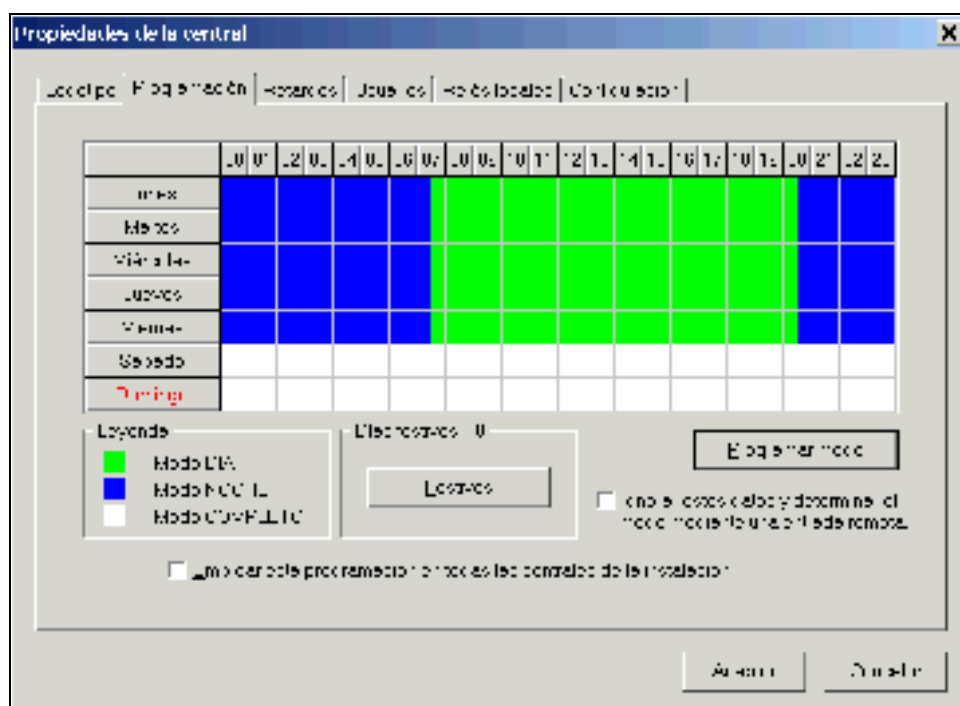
Propiedades de la central

Equipo | Programación | Retardos | Usuarios | Relés locales | Configuración

| | 00 01 | 02 03 | 04 05 | 06 07 | 08 09 | 10 11 | 12 13 | 14 15 | 16 17 | 18 19 | 20 21 | 22 23 |
|---|---|---|---|---|---|---|---|---|---|---|---|---|
| Lunes | | | | | | | | | | | | |
| Martes | | | | | | | | | | | | |
| Miércoles | | | | | | | | | | | | |
| Jueves | | | | | | | | | | | | |
| Viernes | | | | | | | | | | | | |
| Sábado | | | | | | | | | | | | |
| Domingo | | | | | | | | | | | | |

Leyenda
Modo DIA
Modo NOCHE
Modo COMPLETO

Días festivos: 0
Festivos

Programar modo

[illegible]

Aplicar esta programación en todas las centrales de la instalación

Aceptar
Cancelar